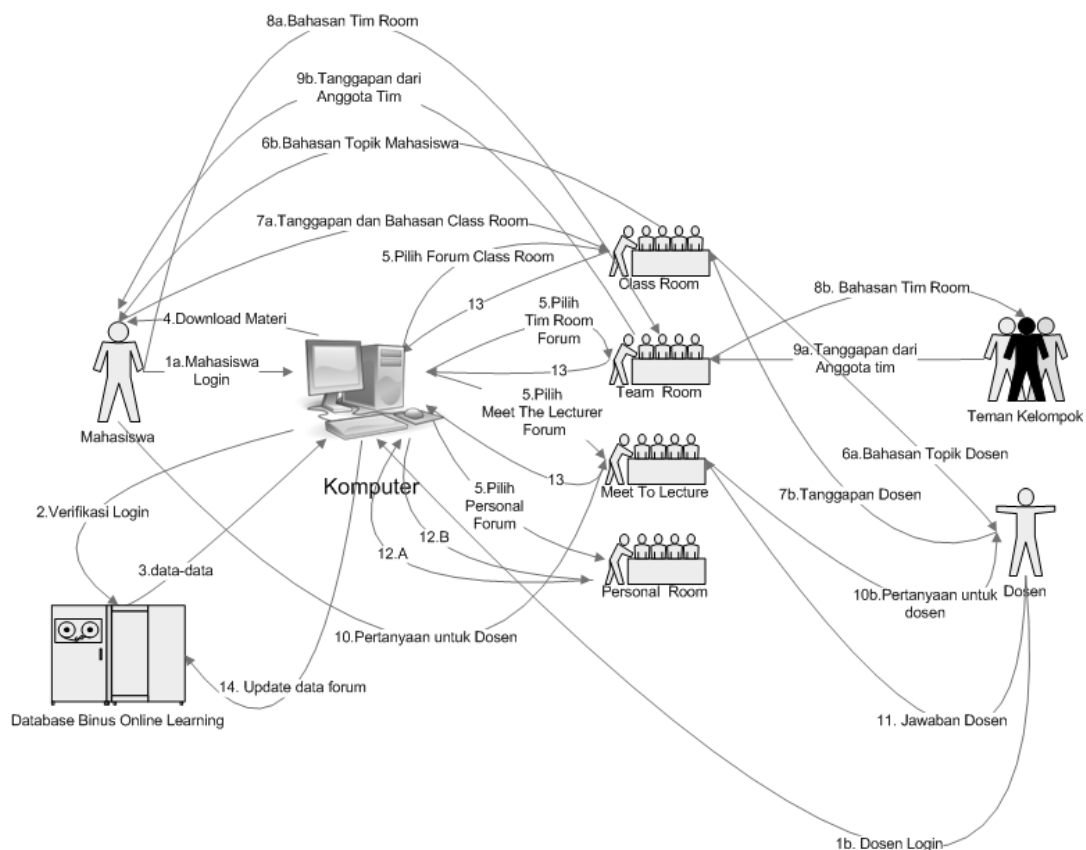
8a.Bahasan Tim Room

9b.Tanggapan dari Anggota Tim

6b.Bahasan Topik Mahasiswa

7a.Tanggapan dan Bahasan Class Room

5.Pilih Forum Class Room

Class Room

8b. Bahasan Tim Room

4.Download Materi

13

5.Pilih Tim Room Forum

1a.Mahasiswa Login

13

Team Room

9a.Tanggapan dari Anggota tim

Teman Kelompok

Mahasiswa

5.Pilih Meet The Lecturer Forum

13

Meet To Lecture

6a.Bahasan Topik Dosen

Komputer

7b.Tanggapan Dosen

2.Verifikasi Login

5.Pilih Personal Forum

12.B

3.data-data

12.A

Personal Room

Dosen

10b.Pertanyaan untuk dosen

10.Pertanyaan untuk Dosen

14. Update data forum

Database Binus Online Learning

11. Jawaban Dosen

1b. Dosen Login